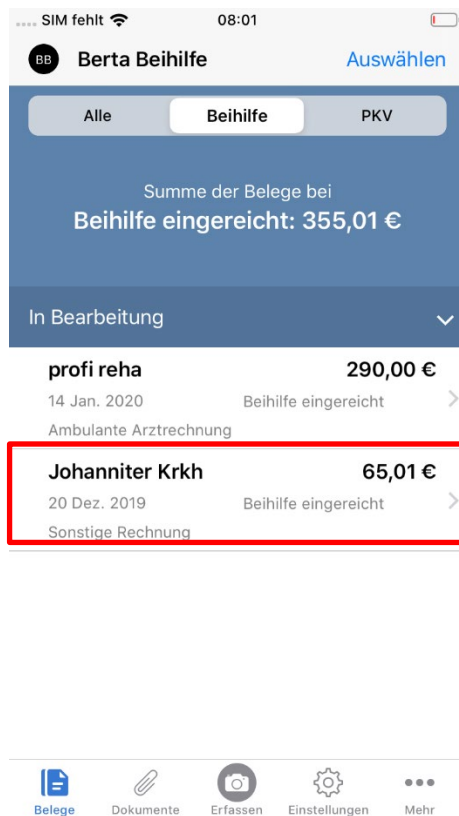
SIM fehlt 08:01

BB Berta Beihilfe Auswählen

Alle Beihilfe PKV

Summe der Belege bei
Beihilfe eingereicht: 355,01 €

In Bearbeitung

profi reha 290,00 €
14 Jan. 2020 Beihilfe eingereicht
Ambulante Arztrechnung

Johanniter Krkh 65,01 €
20 Dez. 2019 Beihilfe eingereicht
Sonstige Rechnung

Belege Dokumente Erfassen Einstellungen Mehr